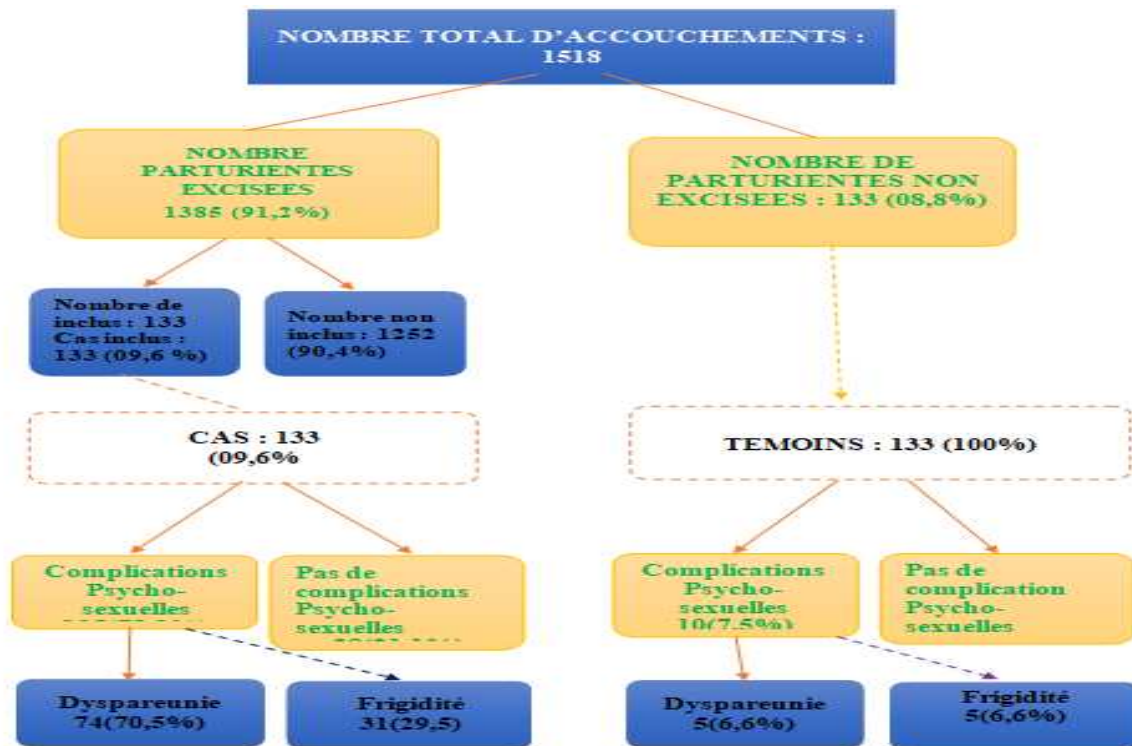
NOMBRE TOTAL D'ACCOUCHEMENTS : 1518

NOMBRE PARTURIENTES EXCISEES 1385 (91,2%)

NOMBRE DE PARTURIENTES NON EXCISEES : 133 (08,8%)

Nombre de inclus : 133 Cas inclus : 133 (09,6 %)

Nombre non inclus : 1252 (90,4%)

CAS : 133 (09,6%

TEMOINS : 133 (100%)

Complications Psycho-sexuelles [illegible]

Pas de complications Psycho-sexuelles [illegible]

Complications Psycho-sexuelles 10(7.5%)

Pas de complication Psycho-sexuelles

Dyspareunie 74(70,5%)

Frigidité 31(29,5)

Dyspareunie 5(6,6%)

Frigidité 5(6,6%)